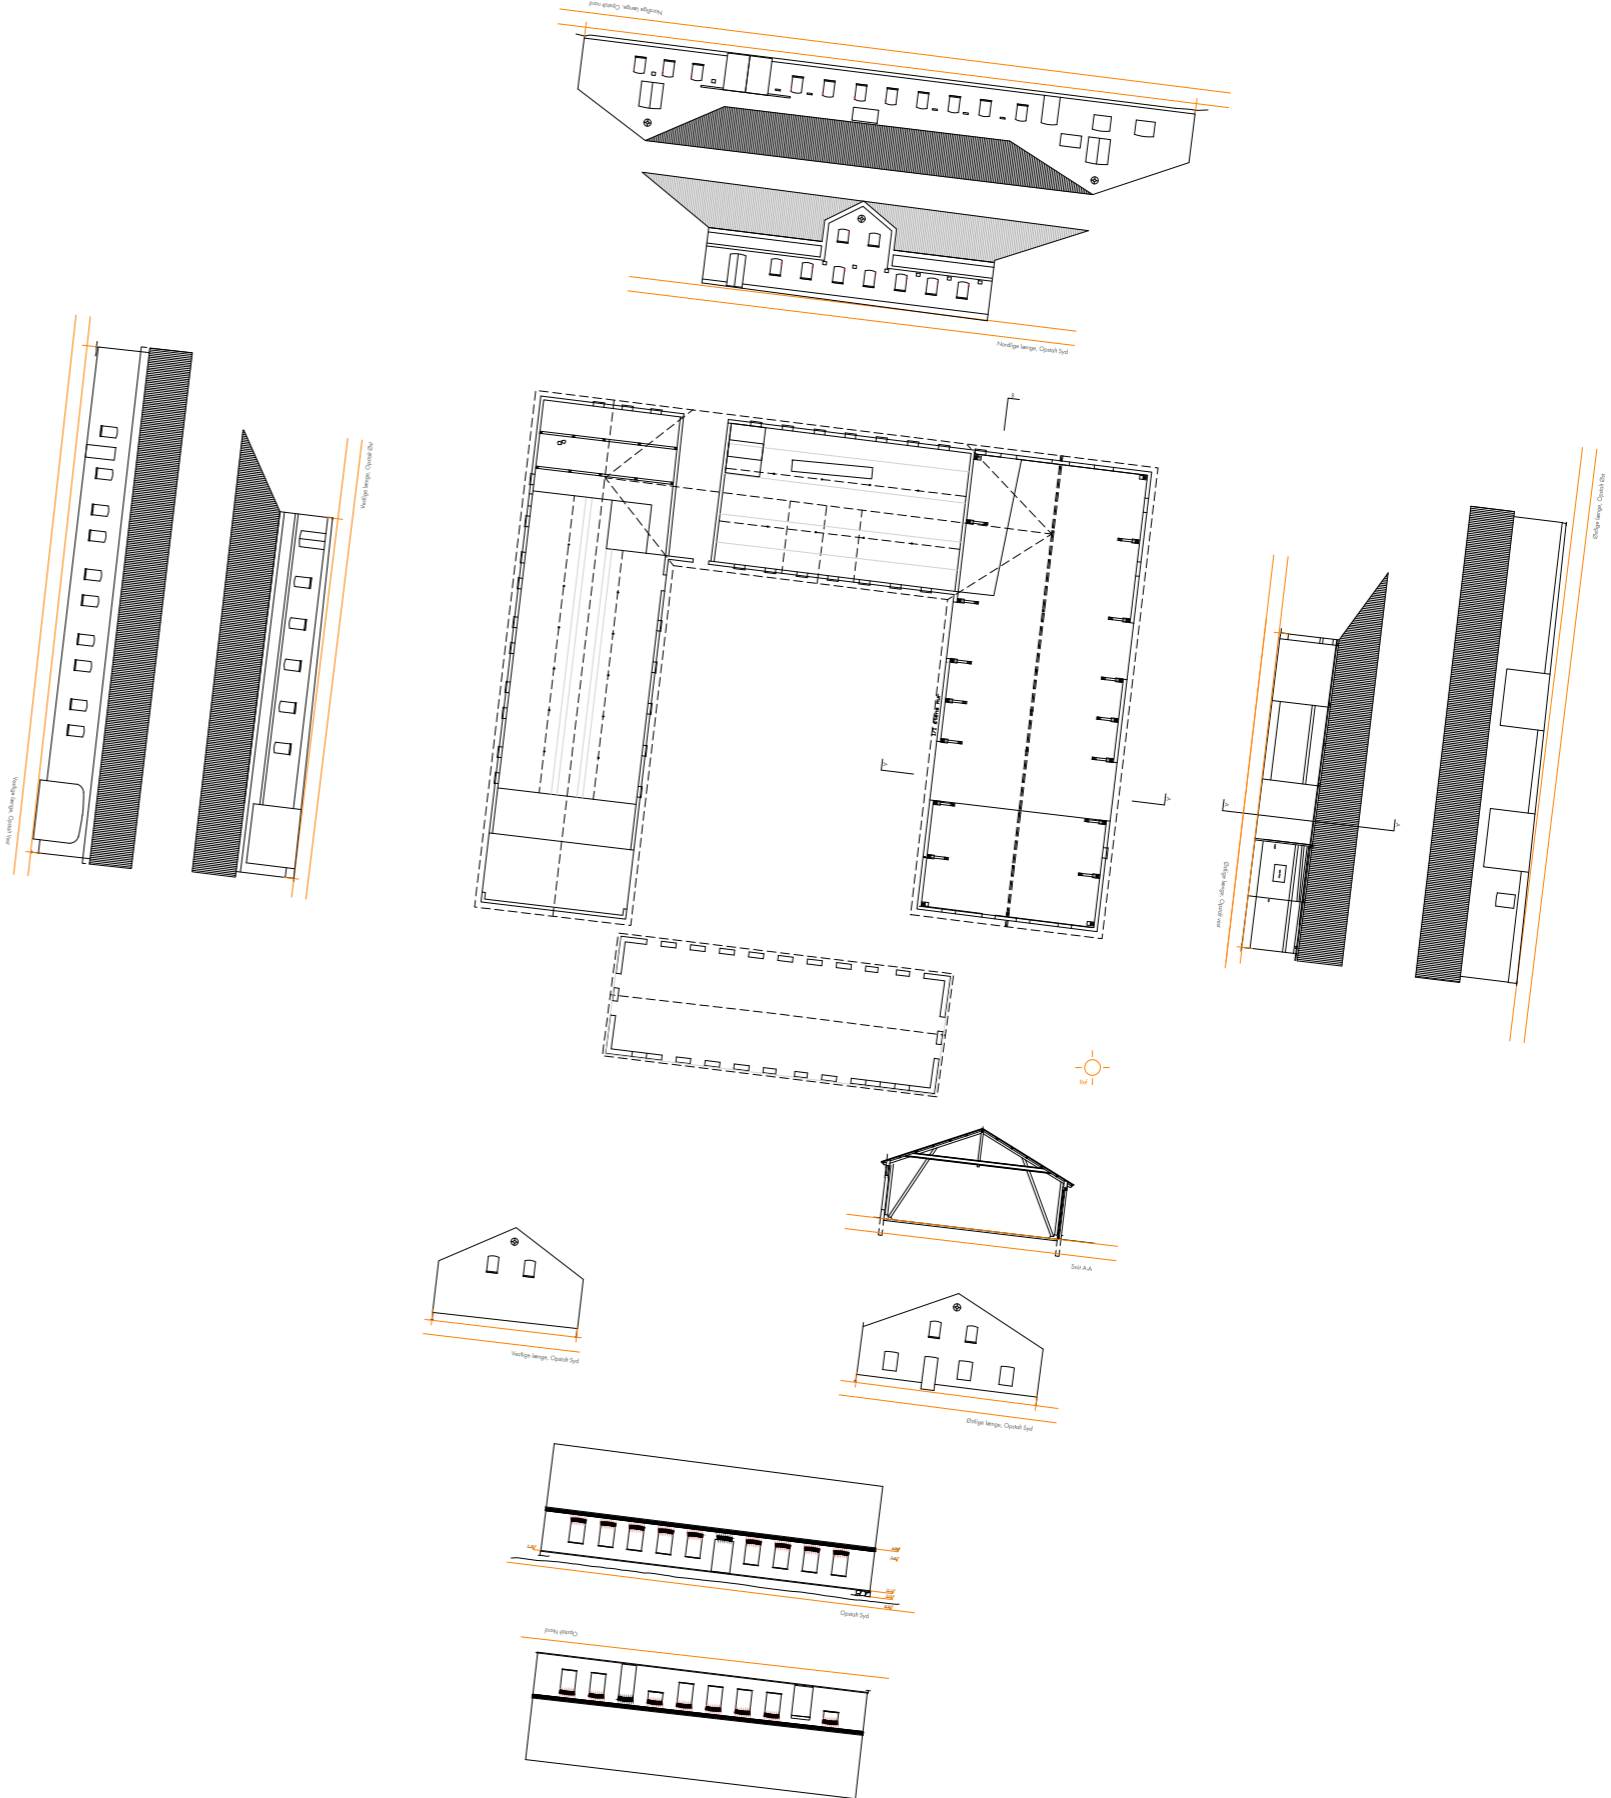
Nordlige længe, Opstalt nord

Nordlige længe, Opstalt Syd

Vestlige længe, Opstalt Vest

Vestlige længe, Opstalt Øst

Østlige længe, Opstalt Øst

Østlige længe, Opstalt vest

Snit A-A

Vestlige længe, Opstalt Syd

Østlige længe, Opstalt Syd

Opstalt Syd

Opstalt nord